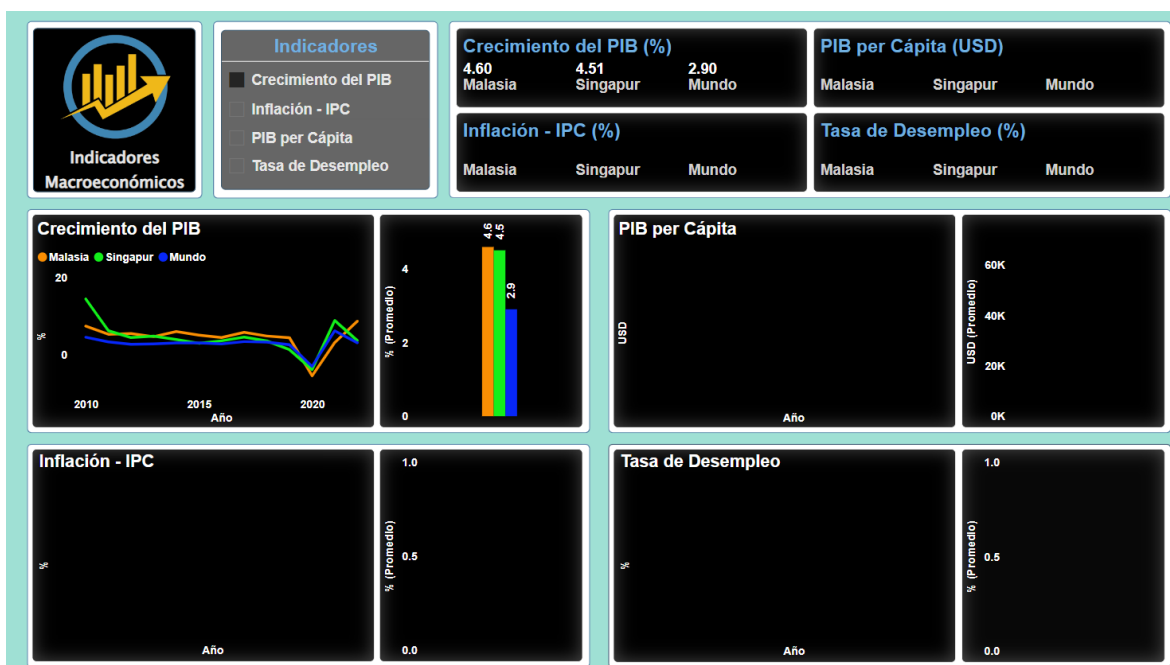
Indicadores Macroeconómicos

Indicadores
Crecimiento del PIB
Inflación - IPC
PIB per Cápita
Tasa de Desempleo

Crecimiento del PIB (%)
4.60 Malasia
4.51 Singapur
2.90 Mundo

PIB per Cápita (USD)
Malasia Singapur Mundo

Inflación - IPC (%)
Malasia Singapur Mundo

Tasa de Desempleo (%)
Malasia Singapur Mundo

Crecimiento del PIB
Malasia Singapur Mundo
20
%
0
2010 2015 2020
Año

% (Promedio)
4
2
0
4.6 4.5 2.9

PIB per Cápita
USD
Año

USD (Promedio)
60K
40K
20K
0K

Inflación - IPC
%
Año

% (Promedio)
1.0
0.5
0.0

Tasa de Desempleo
%
Año

% (Promedio)
1.0
0.5
0.0